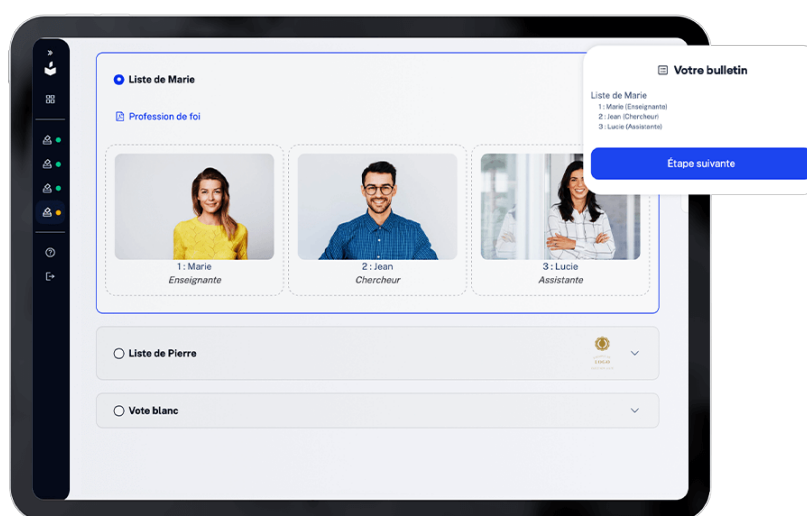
Liste de Marie

Profession de foi

1 : Marie
Enseignante

2 : Jean
Chercheur

3 : Lucie
Assistante

Liste de Pierre

Vote blanc

Votre bulletin

Liste de Marie
1 : Marie (Enseignante)
2 : Jean (Chercheur)
3 : Lucie (Assistante)

Étape suivante